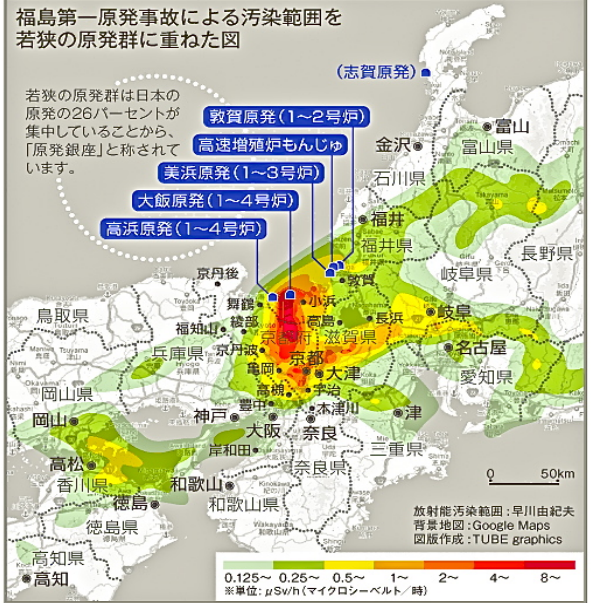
福島第一原発事故による汚染範囲を若狭の原発群に重ねた図

若狭の原発群は日本の原発の26パーセントが集中していることから、「原発銀座」と称されています。

(志賀原発)

敦賀原発(1〜2号炉)

高速増殖炉もんじゅ

美浜原発(1〜3号炉)

大飯原発(1〜4号炉)

高浜原発(1〜4号炉)

富山

富山県

金沢

石川県

福井

福井県

長野県

岐阜県

敦賀

京丹後

舞鶴

小浜

綾部

高島

長浜

岐阜

鳥取県

福知山

滋賀県

京都府

兵庫県

京丹波

京都

名古屋

亀岡

大津

愛知県

高槻

宇治

岡山県

豊中

木津川

津

神戸

岡山

大阪

奈良

岸和田

三重県

高松

香川県

奈良県

和歌山

徳島

和歌山県

徳島県

0

50km

放射能汚染範囲:早川由紀夫
背景地図:Google Maps
図版作成:TUBE graphics

高知県

高知

0.125〜 0.25〜 0.5〜 1〜 2〜 4〜 8〜
※単位:$\mu$Sv/h(マイクロシーベルト/時)